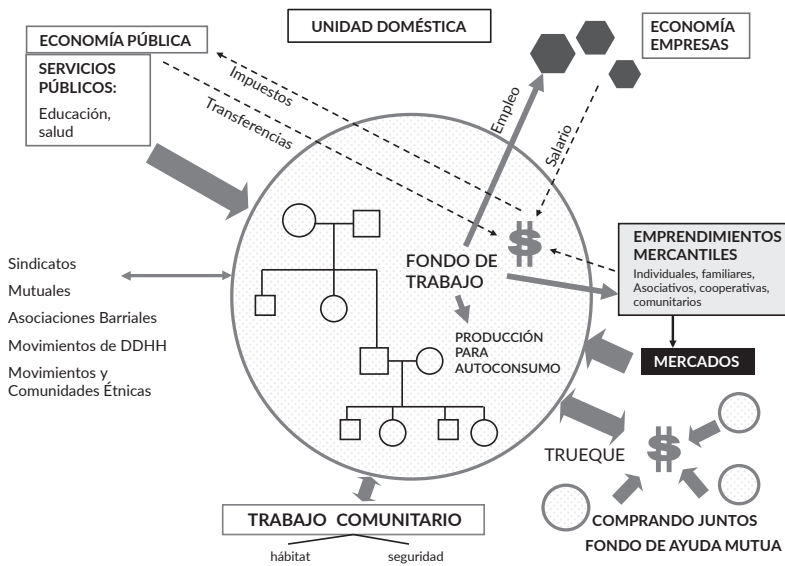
UNIDAD DOMÉSTICA

ECONOMÍA PÚBLICA

SERVICIOS PÚBLICOS:
Educación, salud

Impuestos

Transferencias

Empleo

Salario

ECONOMÍA EMPRESAS

$

FONDO DE TRABAJO

EMPRENDIMIENTOS MERCANTILES
Individuales, familiares, Asociativos, cooperativas, comunitarios

PRODUCCIÓN PARA AUTOCONSUMO

MERCADOS

Sindicatos

Mutuales

Asociaciones Barriales

Movimientos de DDHH

Movimientos y Comunidades Étnicas

TRUEQUE

$

COMPRANDO JUNTOS

FONDO DE AYUDA MUTUA

TRABAJO COMUNITARIO

hábitat

seguridad